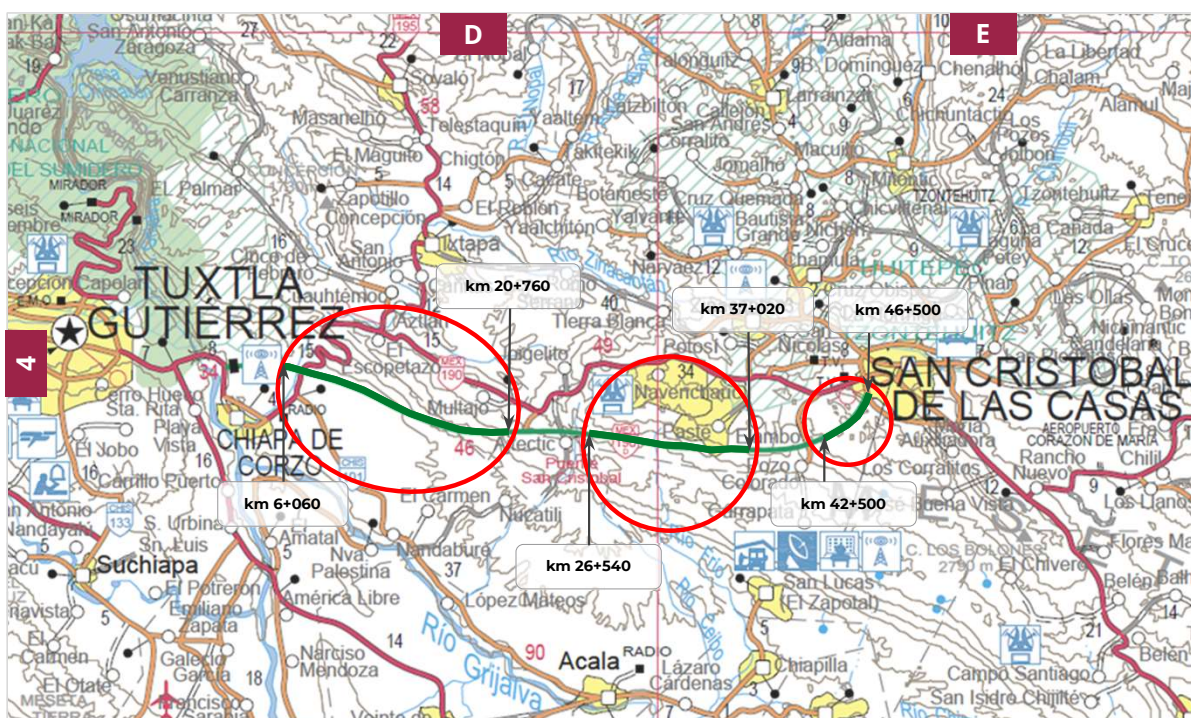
D
E
4
km 20+760
km 37+020
km 46+500
km 6+060
km 26+540
km 42+500
TUXTLA GUTIÉRREZ
SAN CRISTOBAL DE LAS CASAS
CHIAPA DE CORZO
Suchiapa
Acala
Ixtapa
Soyaló
Navenchauc
Chamula
Zinacantán
Tierra Blanca
Multajo
Puerto Arcotete
Nucatilí
El Carmen
Amatal
Nandaburé
Nva Palestina
América Libre
López Mateos
Río Grijalva
Lázaro Cárdenas
Chiapilla
San Lucas (El Zapotal)
Los Corralitos
Rancho Nuevo
Chilil
Los Llanos
Betania
Huitepec
Tzontehuitz
Chenalhó
La Libertad
Chalam
Alamul
Aldama
Larráinzar
San Andrés
Jomalhó
Macuilo
Mitontic
Cruz Quemada
Bautista Grande
Yalentay
Chigtón
Telestaquín
Masanelho
El Maguito
Zapotillo
Concepción
San Antonio
El Palmar
MIRADOR
Cerro Hueco
Sta. Rita
Playa Vista
El Jobo
Carlulo Puerto
S. Urbina
Sn. Luis
El Potrero
Emiliano Zapata
Narciso Mendoza
Galecio Narcia
Francisco
El Otate
AEROPUERTO
CORAZÓN DE MARÍA
Buena Vista
Flores Magón
El Chivero
Belén
C. LOS BOLONES 2790 m
Campo Santiago
San Isidro Chijilté
190
195
190D
190
34
46
49
58
90
14
15
16
22
23
27
37
40
5
17
18
21
24
12
9
8
4
3
2
RADIO
T.V.
Fray
Acala RADIO
La Albarrada
Las Ollas
Tenejapa
El Crucero
Ichinantic
Los Pozos
Zontehuitz
Chiapilla